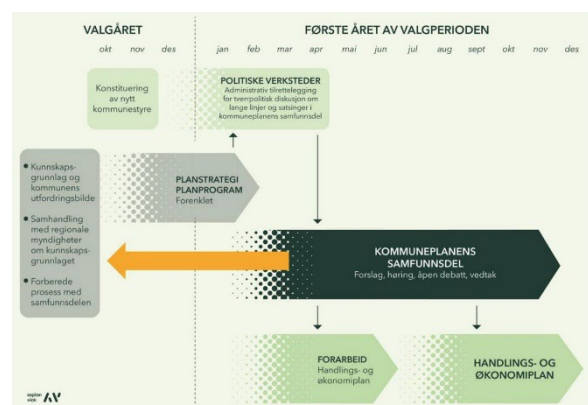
VALGÅRET

okt nov des

FØRSTE ÅRET AV VALGPERIODEN

jan feb mar apr mai jun jul aug sept okt nov des

Konstituering av nytt kommunestyre

POLITISKE VERKSTEDER
Administrativ tilrettelegging for tverrpolitisk diskusjon om lange linjer og satsinger i kommuneplanens samfunnsdel

• Kunnskapsgrunnlag og kommunens utfordringsbilde
• Samhandling med regionale myndigheter om kunnskapsgrunnlaget
• Forberede prosess med samfunnsdelen

PLANSTRATEGI PLANPROGRAM
Forenklet

KOMMUNEPLANENS SAMFUNNSDEL
Forslag, høring, åpen debatt, vedtak

FORARBEID
Handlings- og økonomiplan

HANDLINGS- OG ØKONOMIPLAN

asplan viak AV